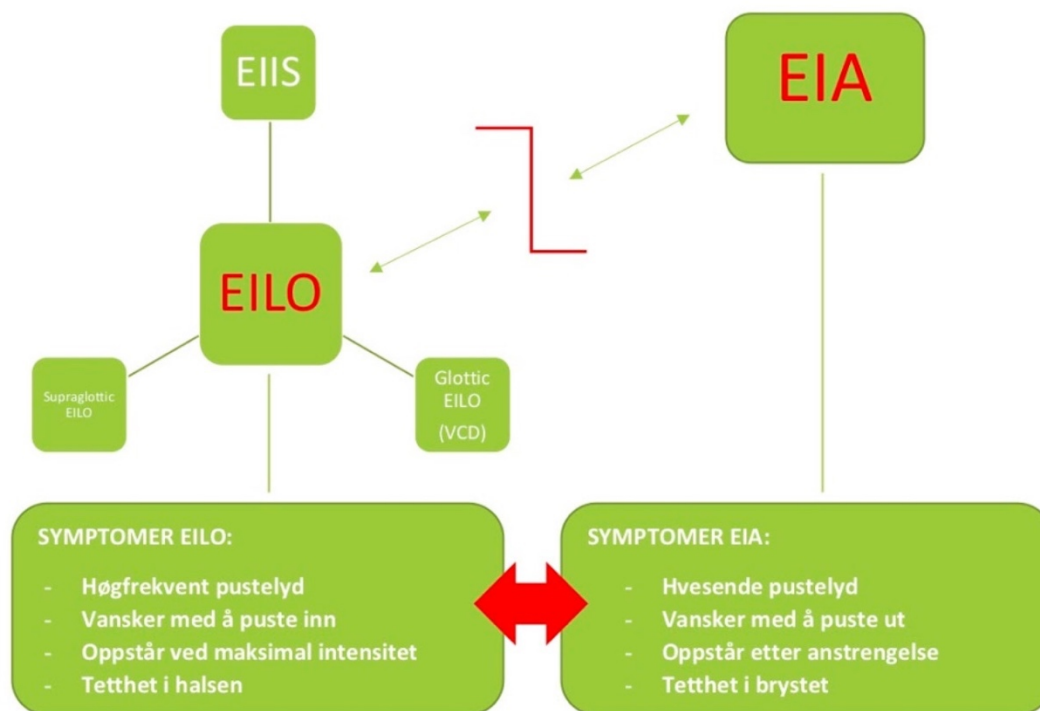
EIIS

EIA

EILO

Supraglottic EILO

Glottic EILO (VCD)

SYMPTOMER EILO:

- Høgfrekvent pustelyd
- Vansker med å puste inn
- Oppstår ved maksimal intensitet
- Tetthet i halsen

SYMPTOMER EIA:

- Hvesende pustelyd
- Vansker med å puste ut
- Oppstår etter anstrengelse
- Tetthet i brystet